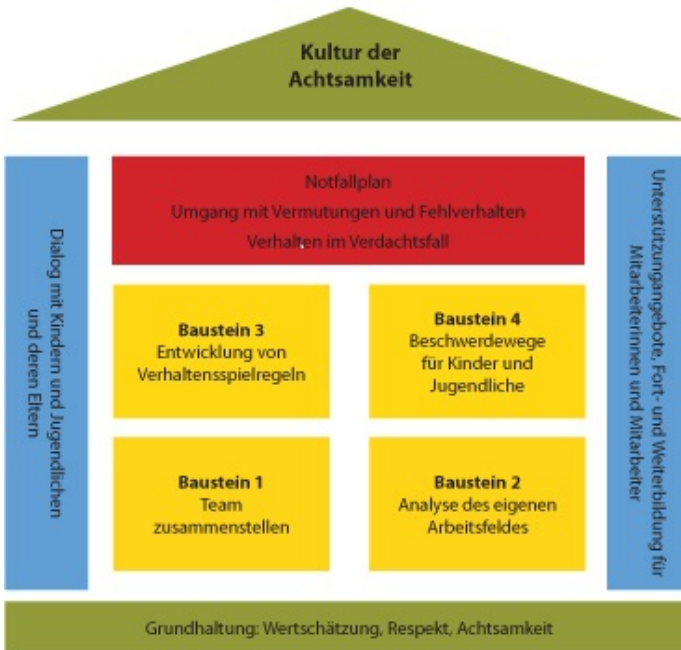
Kultur der Achtsamkeit

Dialog mit Kindern und Jugendlichen und deren Eltern

Notfallplan
Umgang mit Vermutungen und Fehlverhalten
Verhalten im Verdachtsfall

Unterstützungangebote, Fort- und Weiterbildung für Mitarbeiterinnen und Mitarbeiter

Baustein 3
Entwicklung von Verhaltensspielregeln

Baustein 4
Beschwerdewege für Kinder und Jugendliche

Baustein 1
Team zusammenstellen

Baustein 2
Analyse des eigenen Arbeitsfeldes

Grundhaltung: Wertschätzung, Respekt, Achtsamkeit